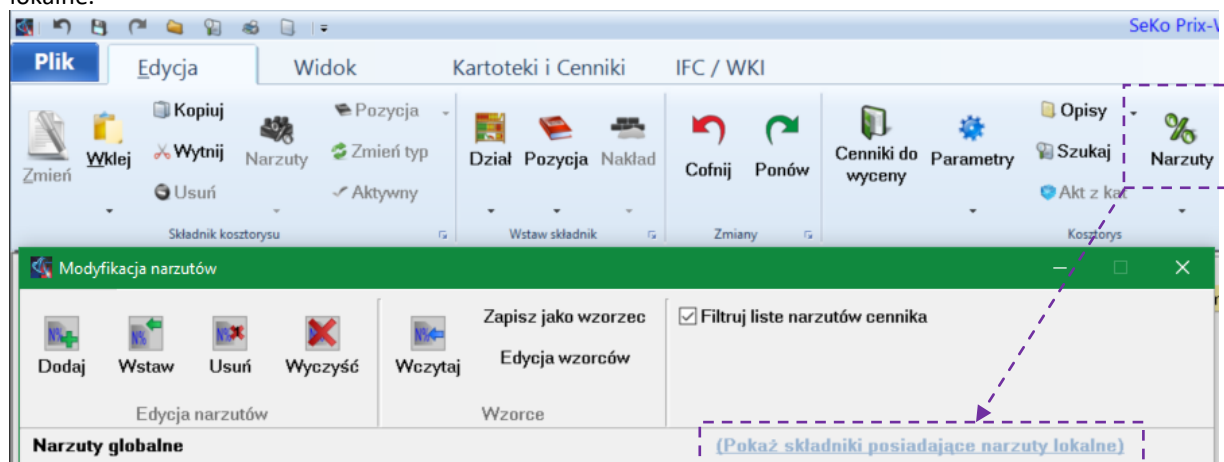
lokalne.

SeKo Prix-V

Plik
Edycja
Widok
Kartoteki i Cenniki
IFC / WKI

Zmień
Wklej
Kopiuj
Wytnij
Usuń
Narzuty
Pozycja
Zmień typ
Aktywny
Składnik kosztorysu

Dział
Pozycja
Nakład
Wstaw składnik

Cofnij
Ponów
Zmiany

Cenniki do wyceny
Parametry
Opisy
Szukaj
Akt z kat
Narzuty
Kosztorys

Modyfikacja narzutów

Dodaj
Wstaw
Usuń
Wyczyść
Edycja narzutów

Wczytaj
Zapisz jako wzorzec
Edycja wzorców
Wzorce

Filtruj liste narzutów cennika

Narzuty globalne

(Pokaż składniki posiadające narzuty lokalne)